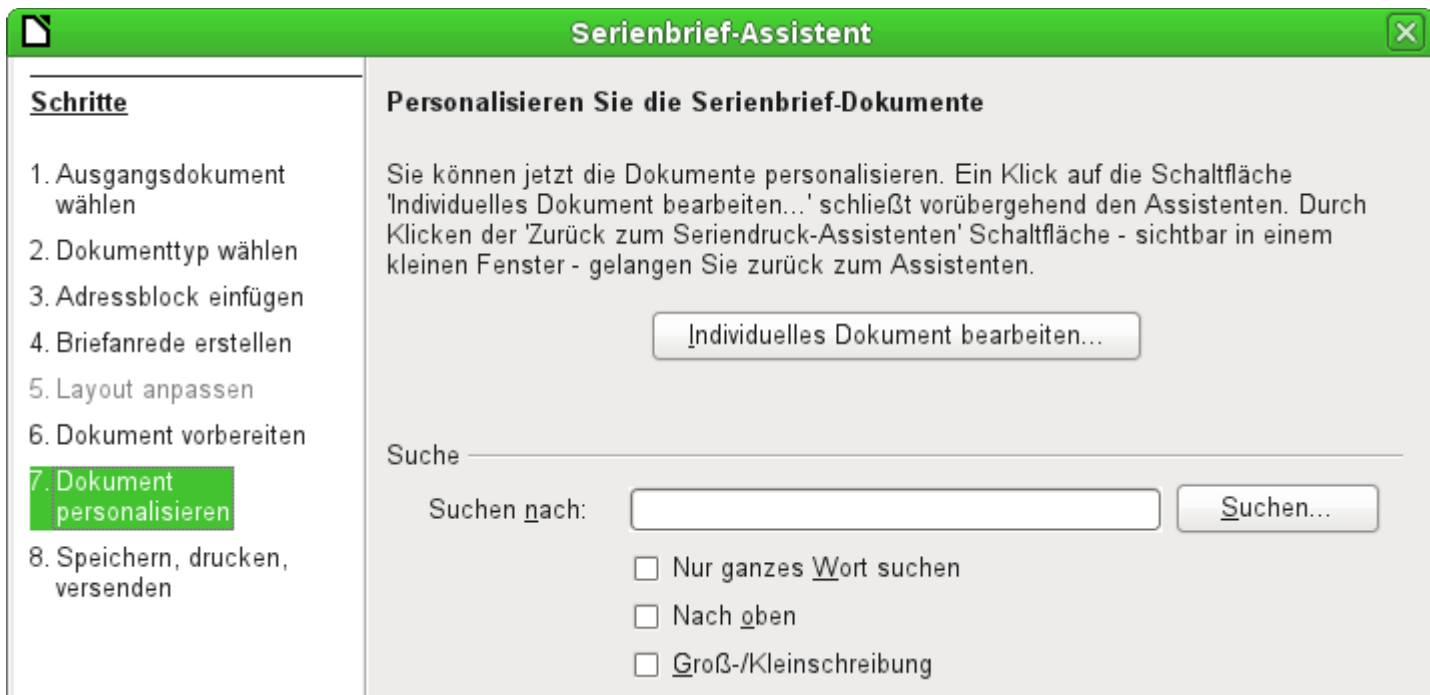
Serienbrief-Assistent

Schritte

1. Ausgangsdokument wählen
2. Dokumenttyp wählen
3. Adressblock einfügen
4. Briefanrede erstellen
5. Layout anpassen
6. Dokument vorbereiten
7. Dokument personalisieren
8. Speichern, drucken, versenden

Personalisieren Sie die Serienbrief-Dokumente

Sie können jetzt die Dokumente personalisieren. Ein Klick auf die Schaltfläche 'Individuelles Dokument bearbeiten...' schließt vorübergehend den Assistenten. Durch Klicken der 'Zurück zum Seriendruck-Assistenten' Schaltfläche - sichtbar in einem kleinen Fenster - gelangen Sie zurück zum Assistenten.

Individuelles Dokument bearbeiten...

Suche

Suchen nach:

Suchen...

Nur ganzes Wort suchen

Nach oben

Groß-/Kleinschreibung